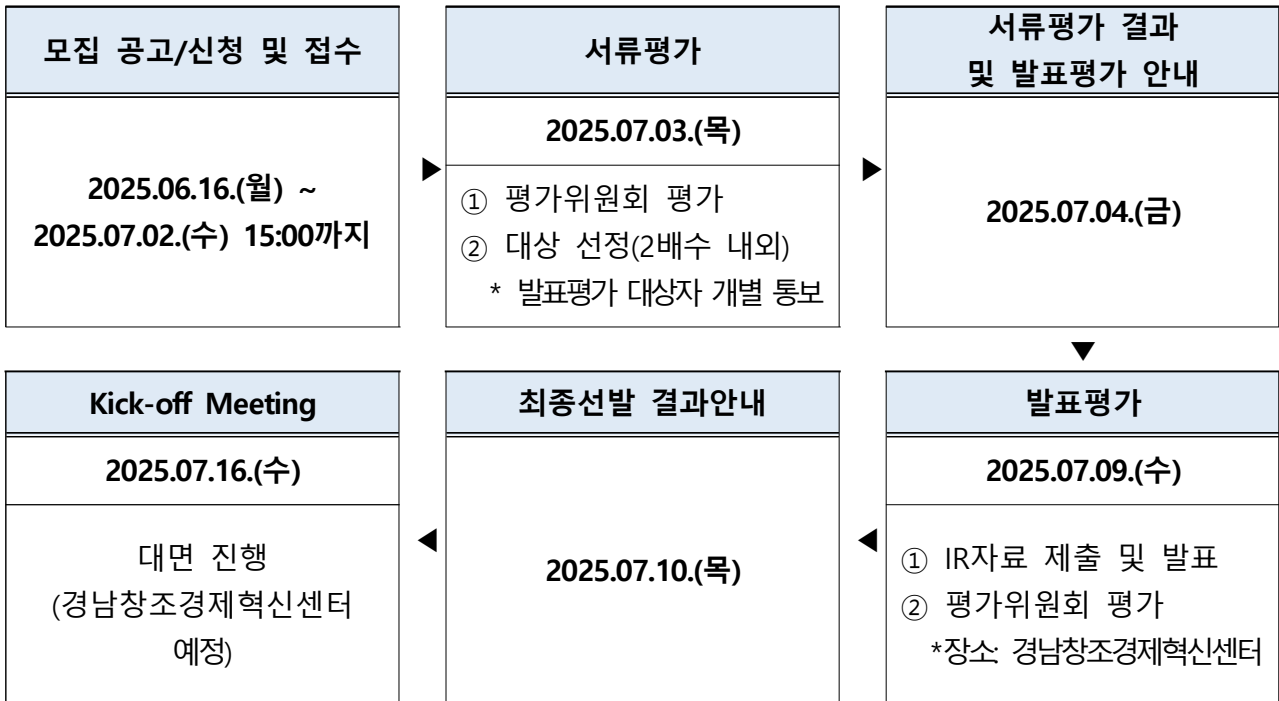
모집 공고/신청 및 접수

2025.06.16.(월) ~ 2025.07.02.(수) 15:00까지

서류평가

2025.07.03.(목)

① 평가위원회 평가
② 대상 선정(2배수 내외)
* 발표평가 대상자 개별 통보

서류평가 결과 및 발표평가 안내

2025.07.04.(금)

발표평가

2025.07.09.(수)

① IR자료 제출 및 발표
② 평가위원회 평가
*장소: 경남창조경제혁신센터

최종선발 결과안내

2025.07.10.(목)

Kick-off Meeting

2025.07.16.(수)

대면 진행 (경남창조경제혁신센터 예정)